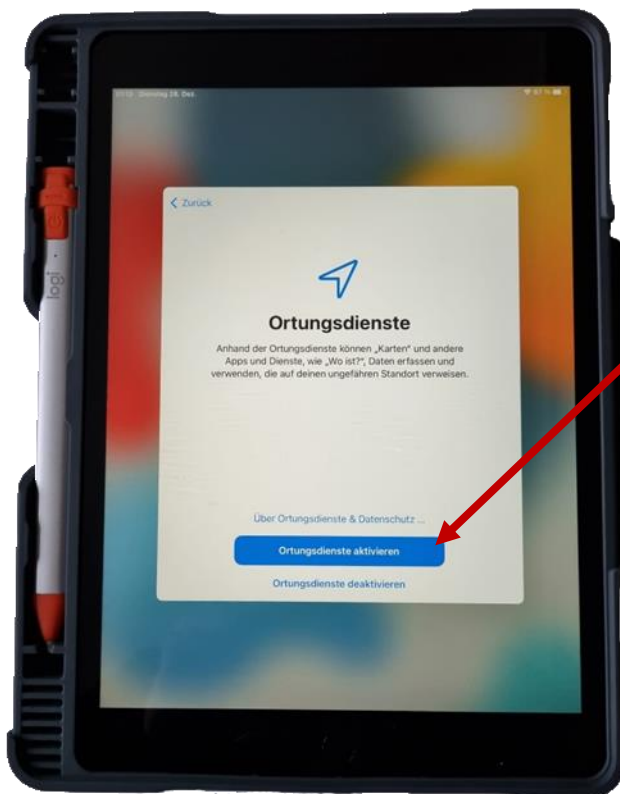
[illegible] Dienstag 28. Dez.

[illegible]

logi

< Zurück

Ortungsdienste

Anhand der Ortungsdienste können „Karten" und andere Apps und Dienste, wie „Wo ist?", Daten erfassen und verwenden, die auf deinen ungefähren Standort verweisen.

Über Ortungsdienste & Datenschutz ...

Ortungsdienste aktivieren

Ortungsdienste deaktivieren